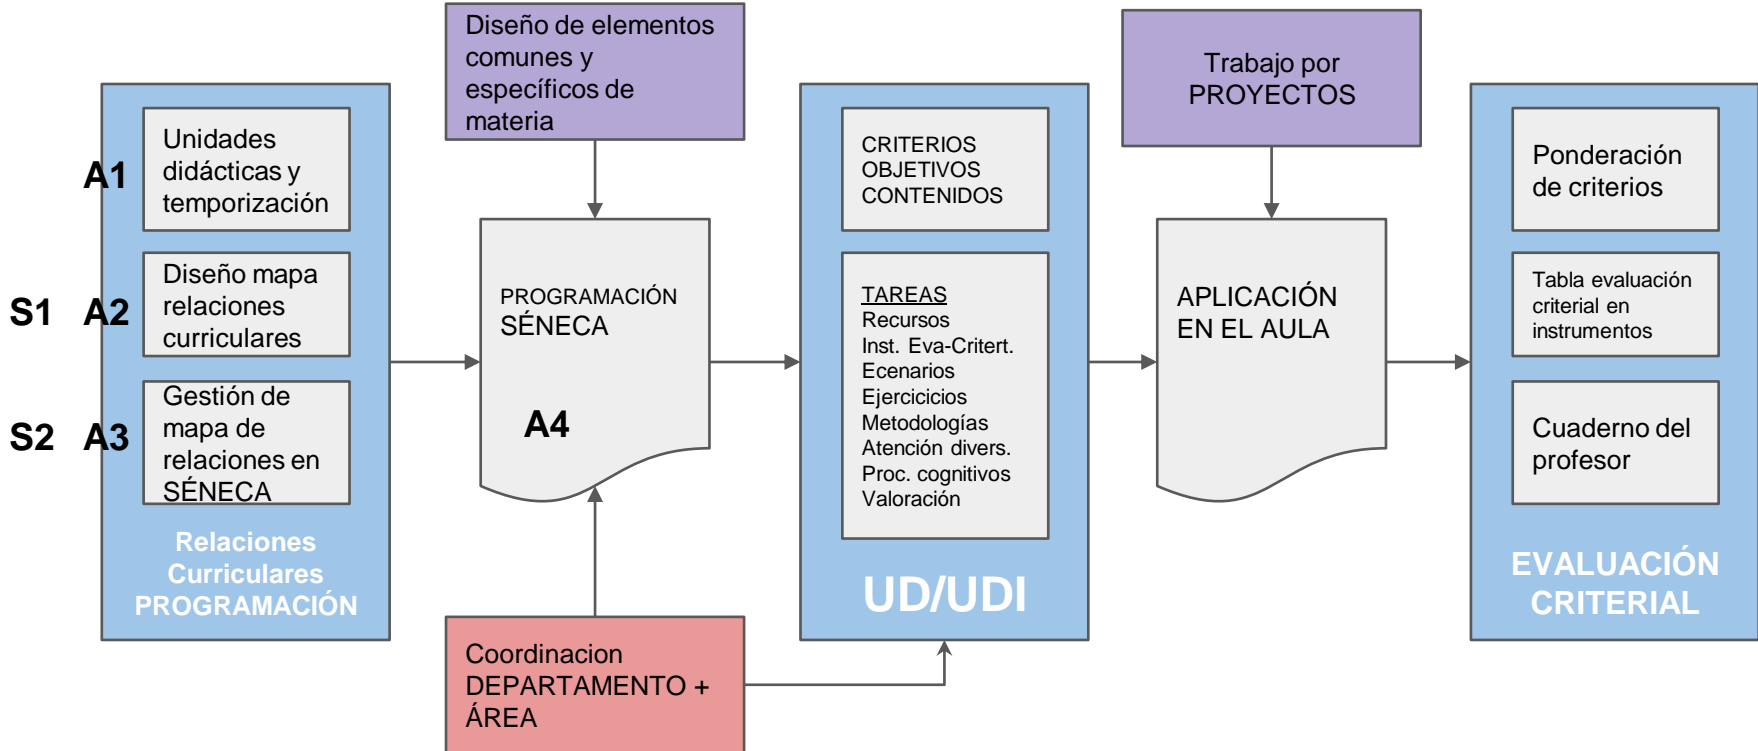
Diseño de elementos comunes y específicos de materia

Trabajo por PROYECTOS

A1 Unidades didácticas y temporización

S1 A2 Diseño mapa relaciones curriculares

S2 A3 Gestión de mapa de relaciones en SÉNECA

Relaciones Curriculares PROGRAMACIÓN

PROGRAMACIÓN SÉNECA

A4

CRITERIOS
OBJETIVOS
CONTENIDOS

TAREAS
Recursos
Inst. Eva-Critert.
Ecenarios
Ejercicicios
Metodologías
Atención divers.
Proc. cognitivos
Valoración

UD/UDI

APLICACIÓN EN EL AULA

Ponderación de criterios

Tabla evaluación criterial en instrumentos

Cuaderno del profesor

EVALUACIÓN CRITERIAL

Coordinacion DEPARTAMENTO + ÁREA